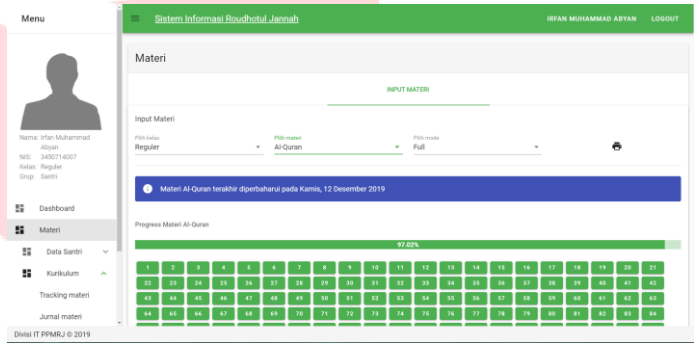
Menu

Nama: Irfan Muhammad Abyan
NIS: 3450714007
Kelas: Reguler
Grup: Santri

Dashboard
Materi
Data Santri
Kurikulum
Tracking materi
Jurnal materi

Divisi IT PPMRJ © 2019

Sistem Informasi Roudhotul Jannah
IRFAN MUHAMMAD ABYAN
LOGOUT

Materi

INPUT MATERI

Input Materi

Pilih kelas
Reguler

Pilih materi
Al-Quran

Pilih mode
Full

Materi Al-Quran terakhir diperbaharui pada Kamis, 12 Desember 2019

Progress Materi Al-Quran

97.02%

| 1 | 2 | 3 | 4 | 5 | 6 | 7 | 8 | 9 | 10 | 11 | 12 | 13 | 14 | 15 | 16 | 17 | 18 | 19 | 20 | 21 |
|---|---|---|---|---|---|---|---|---|---|---|---|---|---|---|---|---|---|---|---|---|
| 22 | 23 | 24 | 25 | 26 | 27 | 28 | 29 | 30 | 31 | 32 | 33 | 34 | 35 | 36 | 37 | 38 | 39 | 40 | 41 | 42 |
| 43 | 44 | 45 | 46 | 47 | 48 | 49 | 50 | 51 | 52 | 53 | 54 | 55 | 56 | 57 | 58 | 59 | 60 | 61 | 62 | 63 |
| 64 | 65 | 66 | 67 | 68 | 69 | 70 | 71 | 72 | 73 | 74 | 75 | 76 | 77 | 78 | 79 | 80 | 81 | 82 | 83 | 84 |